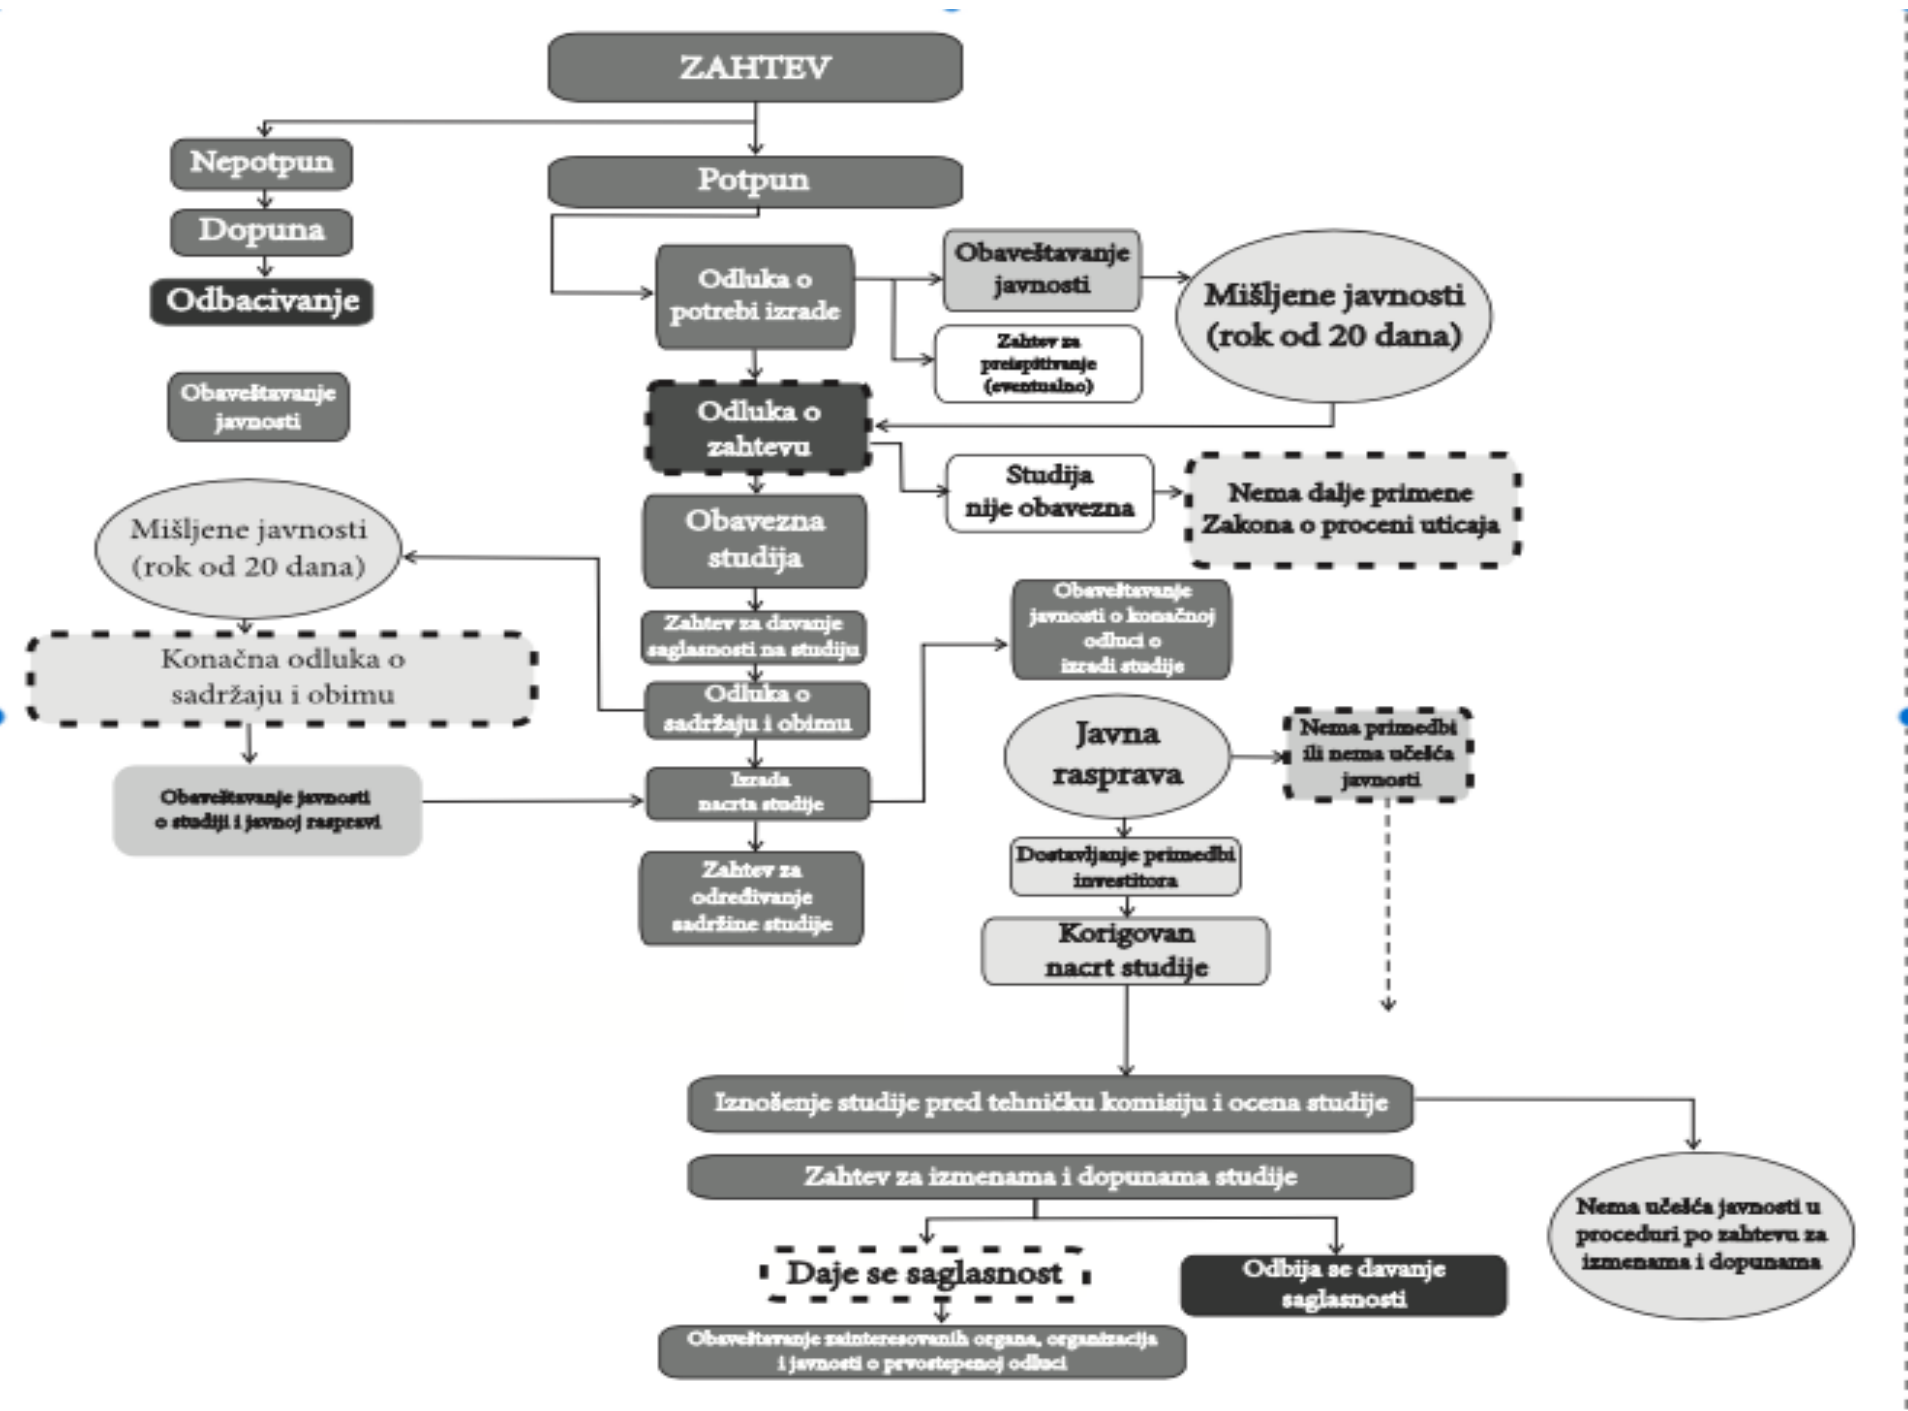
ZAHTEV

Nepotpun

Dopuna

Odbacivanje

Obaveštavanje javnosti

Potpun

Odluka o potrebi izrade

Obaveštavanje javnosti

Zahtev za preispitivanje (eventualno)

Mišljene javnosti (rok od 20 dana)

Odluka o zahtevu

Studija nije obavezna

Nema dalje primene Zakona o proceni uticaja

Mišljene javnosti (rok od 20 dana)

Obavezna studija

Zahtev za davanje saglasnosti na studiju

Konačna odluka o sadržaju i obimu

Odluka o sadržaju i obimu

Obaveštavanje javnosti o konačnoj odluci o izradi studije

Obaveštavanje javnosti o studiji i javnoj raspravi

Izrada nacrta studije

Javna rasprava

Nema primedbi ili nema učešća javnosti

Zahtev za određivanje sadržine studije

Dostavljanje primedbi investitora

Korigovan nacrt studije

Iznošenje studije pred tehničku komisiju i ocena studije

Zahtev za izmenama i dopunama studije

Nema učešća javnosti u proceduri po zahtevu za izmenama i dopunama

Daje se saglasnost

Odbija se davanje saglasnosti

Obaveštavanje zainteresovanih organa, organizacija i javnosti o prvostepenoj odluci